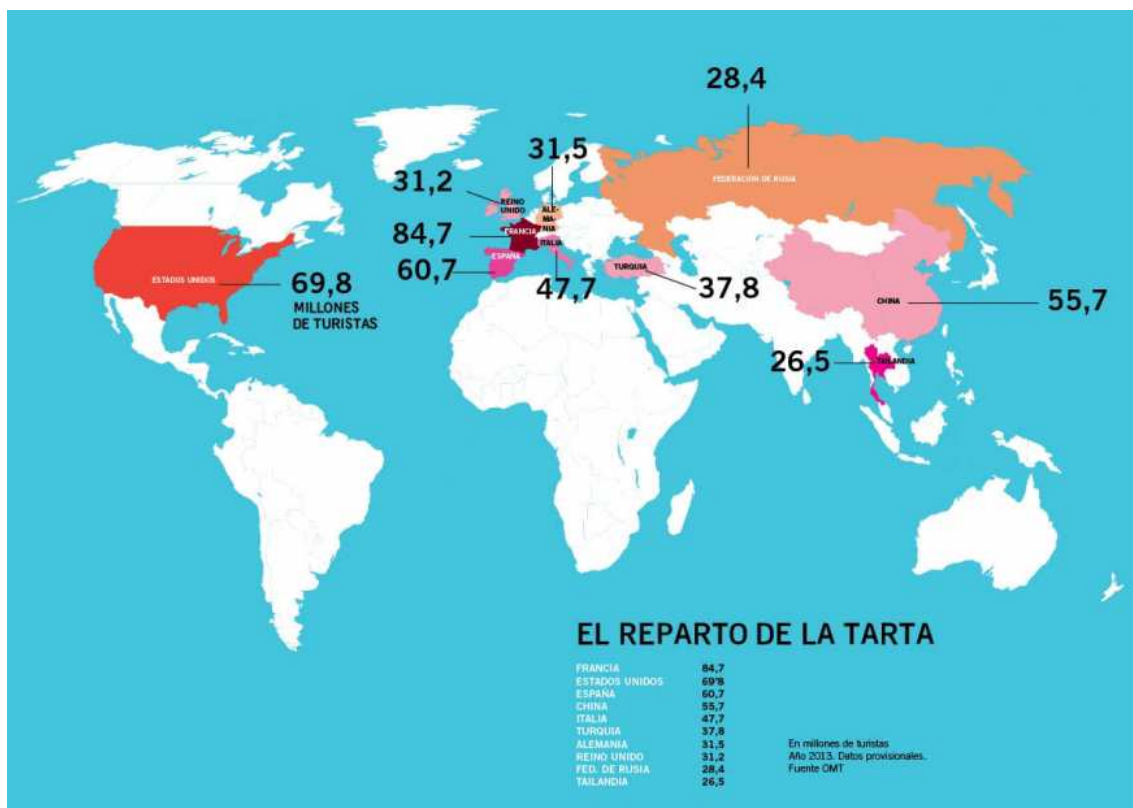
28,4

31,5

31,2

REINO UNIDO

ALE-MA-NIA

FEDERACIÓN DE RUSIA

84,7

FRANCIA

ITALIA

ESTADOS UNIDOS

69,8

MILLONES DE TURISTAS

60,7

ESPAÑA

47,7

TURQUIA

37,8

CHINA

55,7

26,5

TAILANDIA

EL REPARTO DE LA TARTA

| | |
|---|---|
| FRANCIA | 84,7 |
| ESTADOS UNIDOS | 69'8 |
| ESPAÑA | 60,7 |
| CHINA | 55,7 |
| ITALIA | 47,7 |
| TURQUIA | 37,8 |
| ALEMANIA | 31,5 |
| REINO UNIDO | 31,2 |
| FED. DE RUSIA | 28,4 |
| TAILANDIA | 26,5 |

En millones de turistas
Año 2013. Datos provisionales.
Fuente OMT